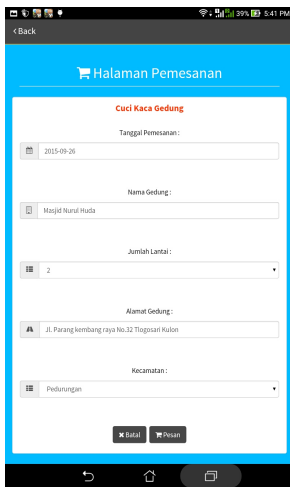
39% 5:41 PM

‹Back

Halaman Pemesanan

Cuci Kaca Gedung

Tanggal Pemesanan :

2015-09-26

Nama Gedung :

Masjid Nurul Huda

Jumlah Lantai :

2

Alamat Gedung :

Jl. Parang kembang raya No.32 Tlogosari Kulon

Kecamatan :

Pedurungan

Batal Pesan